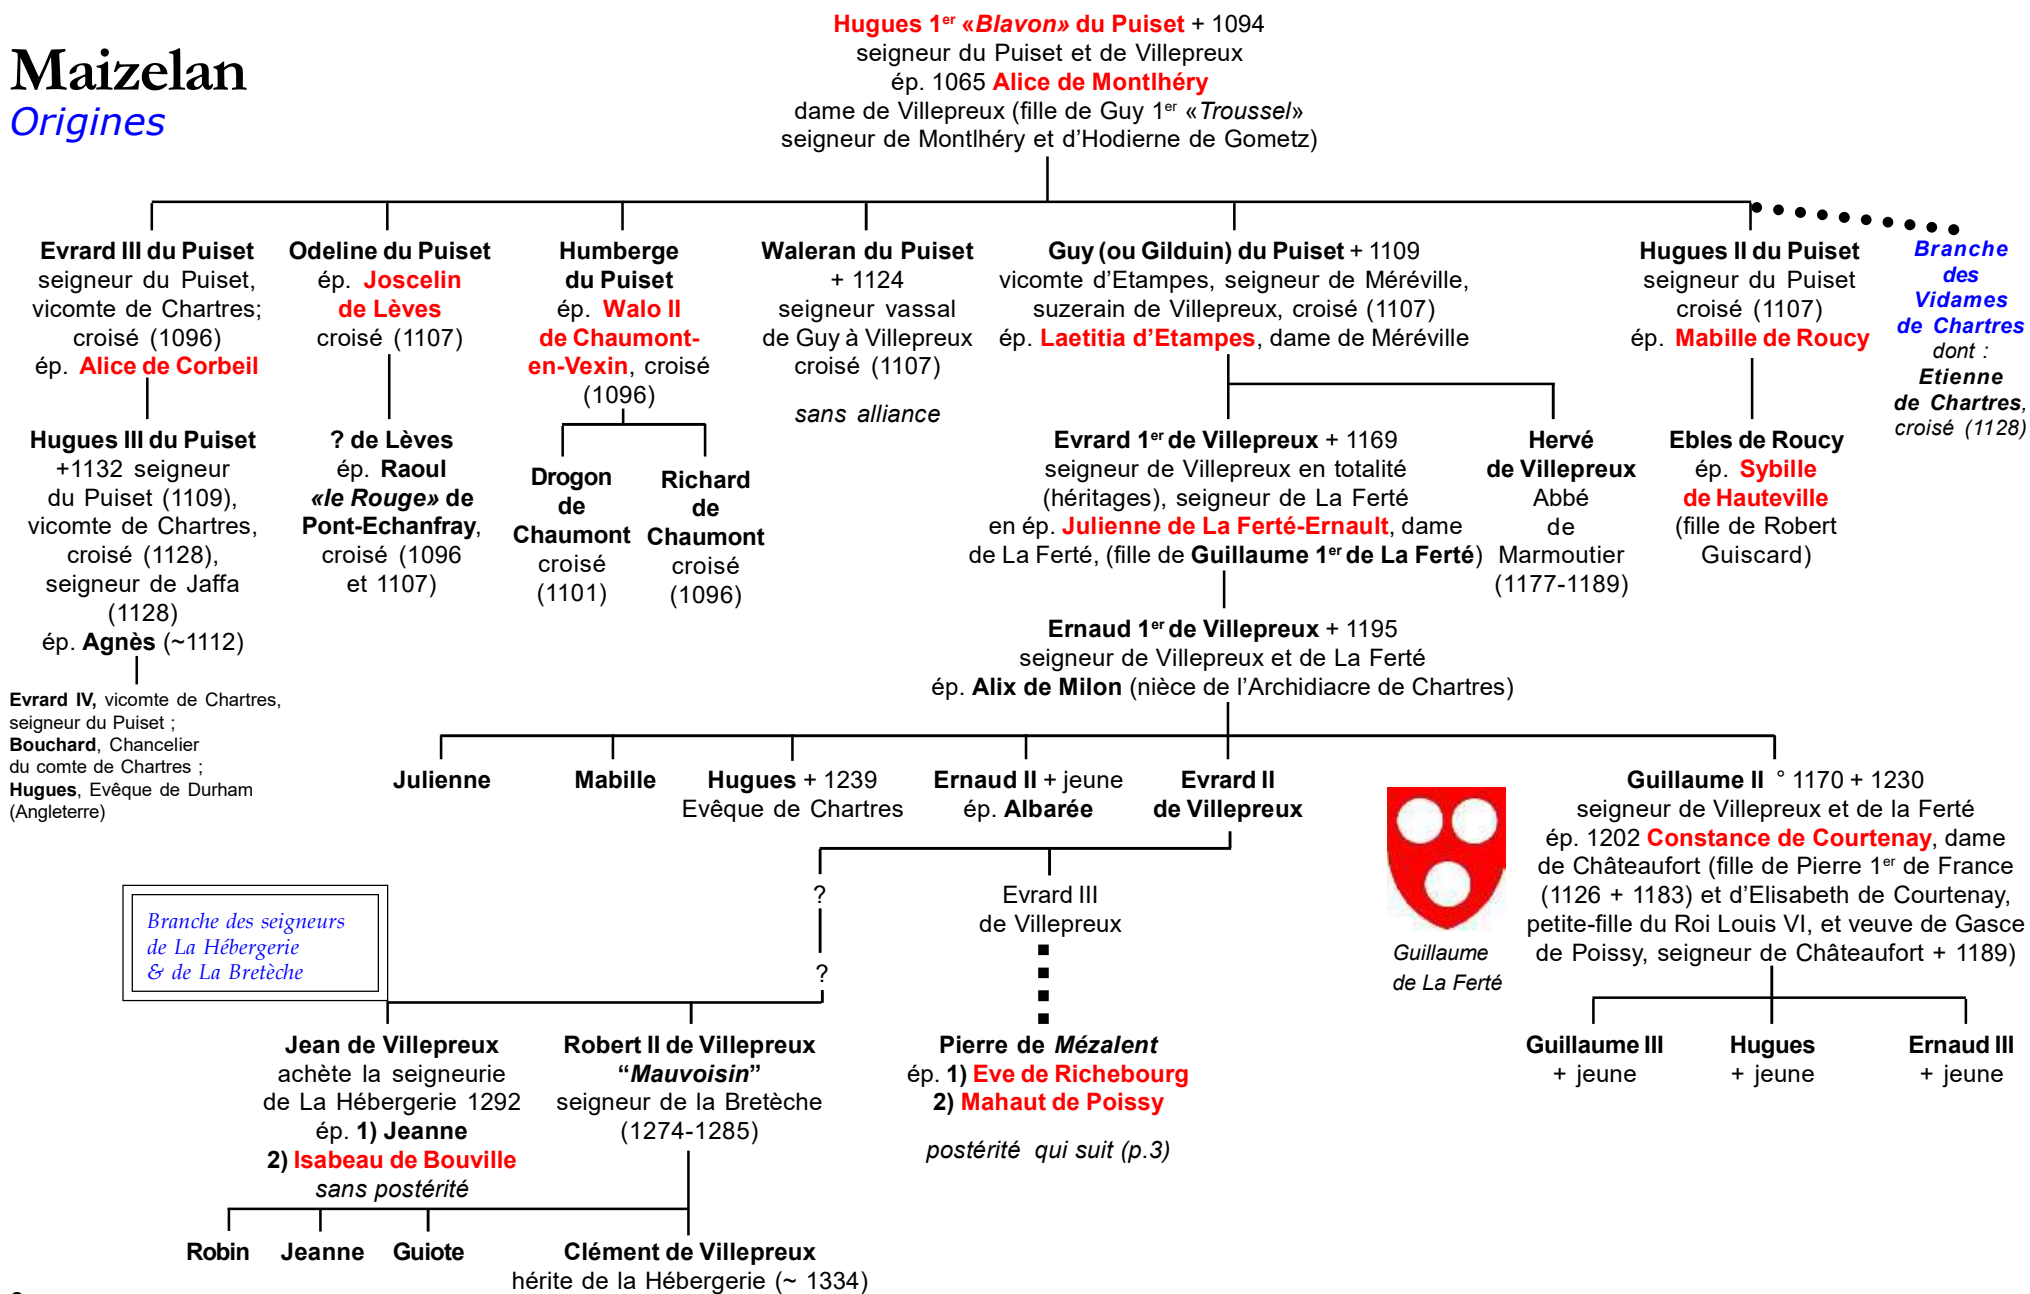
Maizelan
Origines

Hugues 1$^{er}$ «Blavon» du Puiset + 1094
seigneur du Puiset et de Villepreux
ép. 1065 Alice de Montlhéry
dame de Villepreux (fille de Guy 1$^{er}$ «Troussel»
seigneur de Montlhéry et d'Hodierne de Gometz)

Evrard III du Puiset
seigneur du Puiset, vicomte de Chartres; croisé (1096)
ép. Alice de Corbeil

Hugues III du Puiset
+1132 seigneur du Puiset (1109), vicomte de Chartres, croisé (1128), seigneur de Jaffa (1128)
ép. Agnès (~1112)

Evrard IV, vicomte de Chartres, seigneur du Puiset ;
Bouchard, Chancelier du comte de Chartres ;
Hugues, Evêque de Durham (Angleterre)

Odeline du Puiset
ép. Joscelin de Lèves
croisé (1107)

? de Lèves
ép. Raoul «le Rouge» de Pont-Echanfray,
croisé (1096 et 1107)

Humberge du Puiset
ép. Walo II de Chaumont-en-Vexin, croisé (1096)

Drogon de Chaumont
croisé (1101)

Richard de Chaumont
croisé (1096)

Waleran du Puiset
+ 1124
seigneur vassal de Guy à Villepreux
croisé (1107)
sans alliance

Guy (ou Gilduin) du Puiset + 1109
vicomte d'Etampes, seigneur de Méréville, suzerain de Villepreux, croisé (1107)
ép. Laetitia d'Etampes, dame de Méréville

Evrard 1$^{er}$ de Villepreux + 1169
seigneur de Villepreux en totalité (héritages), seigneur de La Ferté
en ép. Julienne de La Ferté-Ernault, dame de La Ferté, (fille de Guillaume 1$^{er}$ de La Ferté)

Hervé de Villepreux
Abbé de Marmoutier
(1177-1189)

Hugues II du Puiset
seigneur du Puiset
croisé (1107)
ép. Mabille de Roucy

Ebles de Roucy
ép. Sybille de Hauteville
(fille de Robert Guiscard)

Branche des Vidames de Chartres
dont :
Etienne de Chartres,
croisé (1128)

Ernaud 1$^{er}$ de Villepreux + 1195
seigneur de Villepreux et de La Ferté
ép. Alix de Milon (nièce de l'Archidiacre de Chartres)

Julienne

Mabille

Hugues + 1239
Evêque de Chartres

Ernaud II + jeune
ép. Albarée

Evrard II
de Villepreux

Guillaume II ° 1170 + 1230
seigneur de Villepreux et de la Ferté
ép. 1202 Constance de Courtenay, dame de Châteaufort (fille de Pierre 1$^{er}$ de France (1126 + 1183) et d'Elisabeth de Courtenay, petite-fille du Roi Louis VI, et veuve de Gasce de Poissy, seigneur de Châteaufort + 1189)

Guillaume de La Ferté

Branche des seigneurs de La Hébergerie & de La Bretèche

?
?

Evrard III
de Villepreux

Jean de Villepreux
achète la seigneurie de La Hébergerie 1292
ép. 1) Jeanne
2) Isabeau de Bouville
sans postérité

Robert II de Villepreux
"Mauvoisin"
seigneur de la Bretèche
(1274-1285)

Pierre de Mézalent
ép. 1) Eve de Richebourg
2) Mahaut de Poissy
postérité qui suit (p.3)

Guillaume III
+ jeune

Hugues
+ jeune

Ernaud III
+ jeune

Robin

Jeanne

Guiote

Clément de Villepreux
hérite de la Hébergerie (~ 1334)